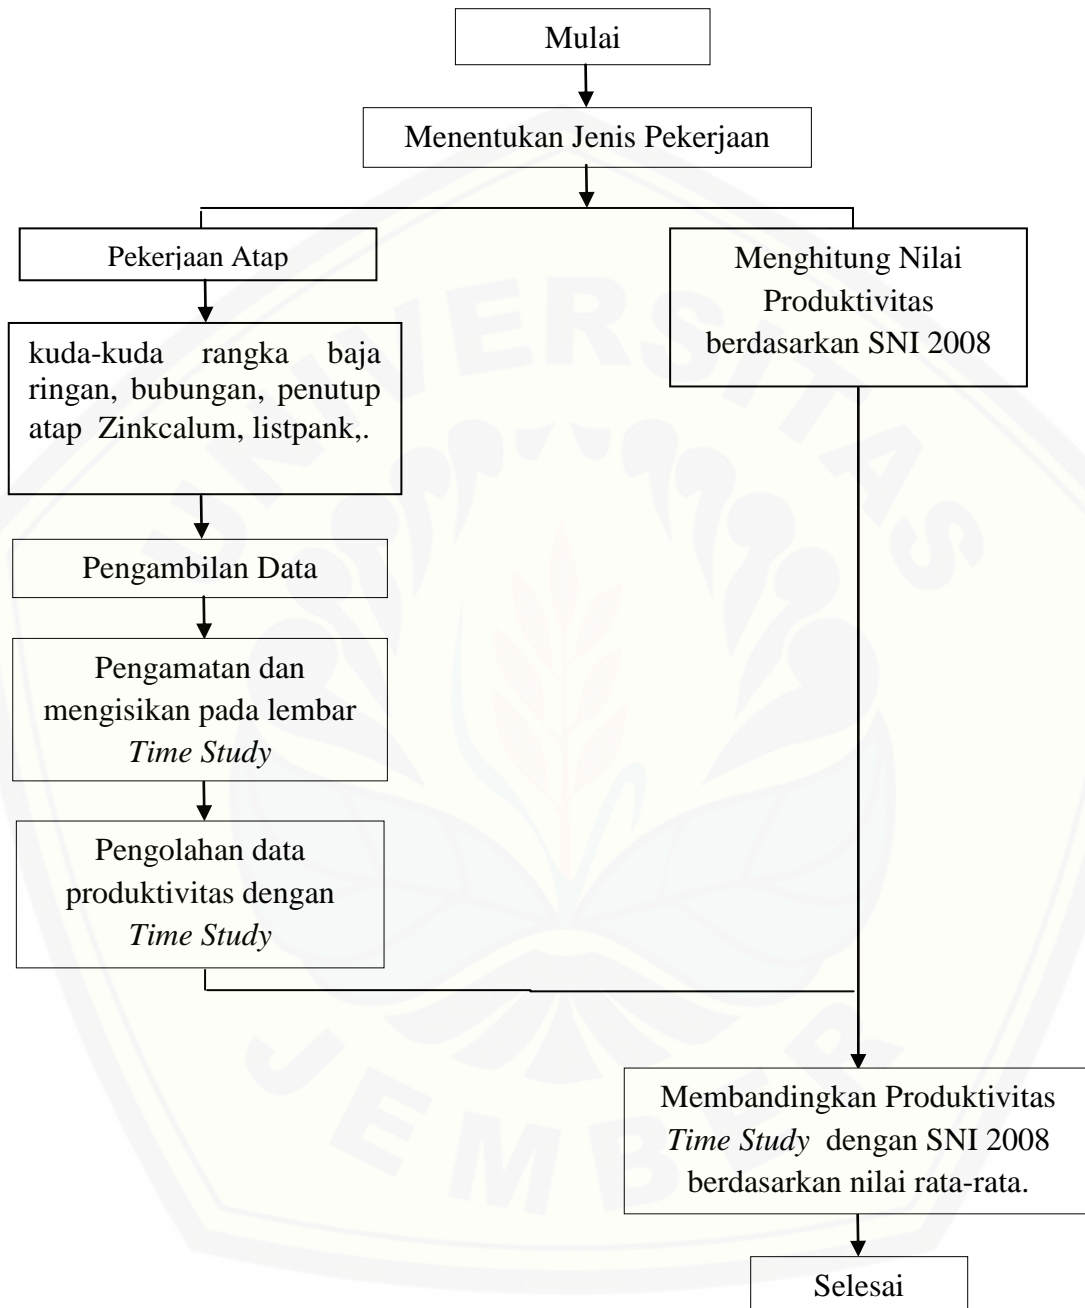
Mulai

Menentukan Jenis Pekerjaan

Pekerjaan Atap

kuda-kuda rangka baja ringan, bubungan, penutup atap Zinkcalum, listpank,.

Pengambilan Data

Pengamatan dan mengisikan pada lembar *Time Study*

Pengolahan data produktivitas dengan *Time Study*

Menghitung Nilai Produktivitas berdasarkan SNI 2008

Membandingkan Produktivitas *Time Study* dengan SNI 2008 berdasarkan nilai rata-rata.

Selesai